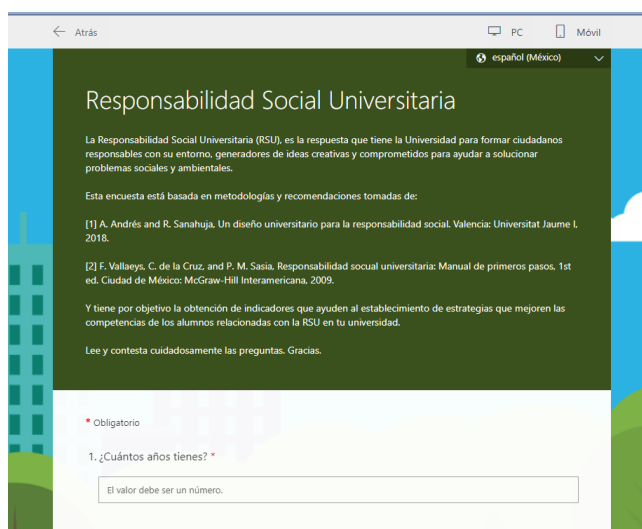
Atrás

PC

Móvil

español (México)

Responsabilidad Social Universitaria

La Responsabilidad Social Universitaria (RSU), es la respuesta que tiene la Universidad para formar ciudadanos responsables con su entorno, generadores de ideas creativas y comprometidos para ayudar a solucionar problemas sociales y ambientales.

Esta encuesta está basada en metodologías y recomendaciones tomadas de:

[1] A. Andrés and R. Sanahuja, Un diseño universitario para la responsabilidad social. Valencia: Universitat Jaume I, 2018.

[2] F. Vallaeys, C. de la Cruz, and P. M. Sasia, Responsabilidad socual universitaria: Manual de primeros pasos, 1st ed. Ciudad de México: McGraw-Hill Interamericana, 2009.

Y tiene por objetivo la obtención de indicadores que ayuden al establecimiento de estrategias que mejoren las competencias de los alumnos relacionadas con la RSU en tu universidad.

Lee y contesta cuidadosamente las preguntas. Gracias.

* Obligatorio

1. ¿Cuántos años tienes? *

El valor debe ser un número.